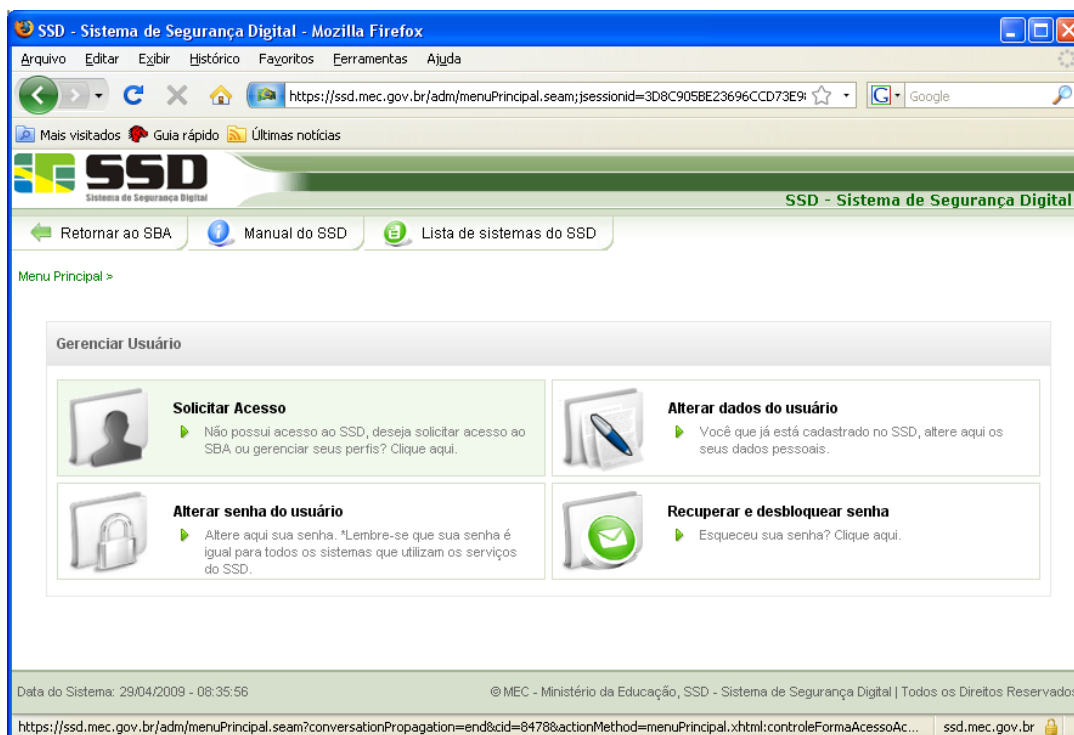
SSD - Sistema de Segurança Digital - Mozilla Firefox

Arquivo Editar Exibir Histórico Favoritos Ferramentas Ajuda

https://ssd.mec.gov.br/adm/menuPrincipal.seam;jsessionid=3D8C905BE23696CCD73E9

Google

Mais visitados Guia rápido Últimas notícias

SSD
Sistema de Segurança Digital

SSD - Sistema de Segurança Digital

Retornar ao SBA Manual do SSD Lista de sistemas do SSD

Menu Principal >

Gerenciar Usuário

Solicitar Acesso
Não possui acesso ao SSD, deseja solicitar acesso ao SBA ou gerenciar seus perfis? Clique aqui.

Alterar dados do usuário
Você que já está cadastrado no SSD, altere aqui os seus dados pessoais.

Alterar senha do usuário
Altere aqui sua senha. *Lembre-se que sua senha é igual para todos os sistemas que utilizam os serviços do SSD.

Recuperar e desbloquear senha
Esqueceu sua senha? Clique aqui.

Data do Sistema: 29/04/2009 - 08:35:56

© MEC - Ministério da Educação, SSD - Sistema de Segurança Digital | Todos os Direitos Reservados

https://ssd.mec.gov.br/adm/menuPrincipal.seam?conversationPropagation=end&cid=8478&actionMethod=menuPrincipal.xhtml:controleFormaAcessoAc... ssd.mec.gov.br